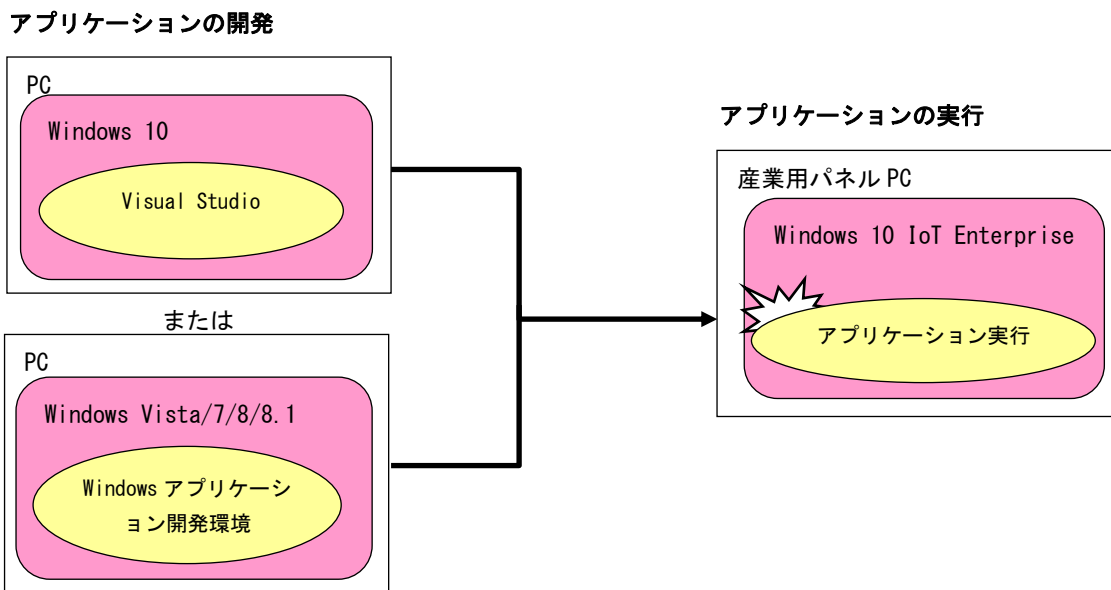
アプリケーションの開発

PC

Windows 10

Visual Studio

または

PC

Windows Vista/7/8/8.1

Windows アプリケーション開発環境

アプリケーションの実行

産業用パネル PC

Windows 10 IoT Enterprise

アプリケーション実行